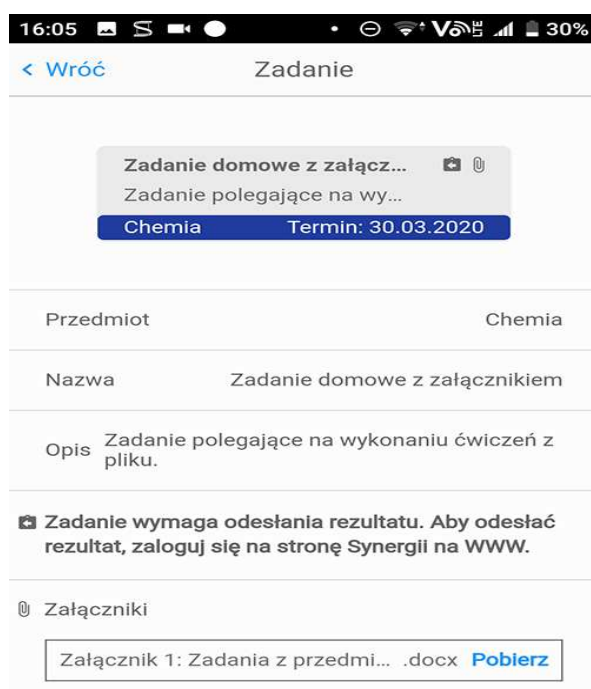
16:05 30%

< Wróć Zadanie

Zadanie domowe z załącz...
Zadanie polegające na wy...
Chemia Termin: 30.03.2020

Przedmiot Chemia

Nazwa Zadanie domowe z załącznikiem

Opis Zadanie polegające na wykonaniu ćwiczeń z pliku.

Zadanie wymaga odesłania rezultatu. Aby odesłać rezultat, zaloguj się na stronę Synergii na WWW.

Załączniki

Załącznik 1: Zadania z przedmi... .docx Pobierz